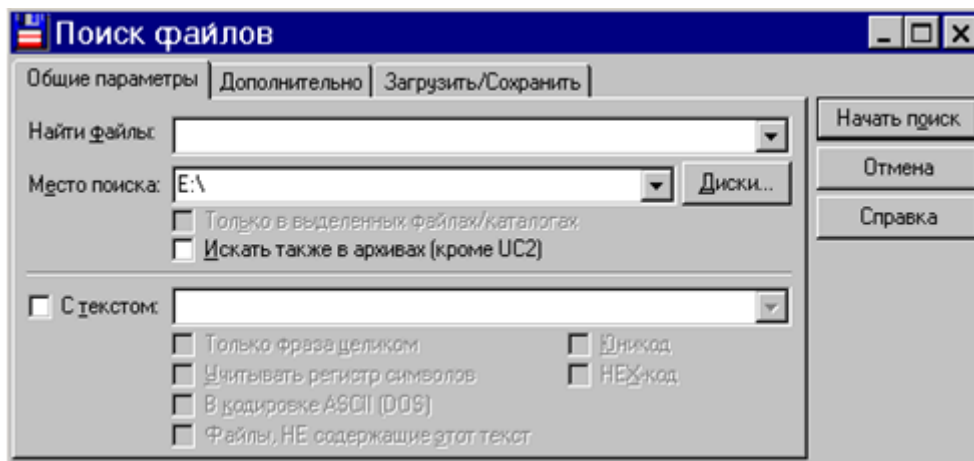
Поиск файлов

Общие параметры | Дополнительно | Загрузить/Сохранить

Найти файлы:

Место поиска: E:\

Диски...

Только в выделенных файлах/каталогах

Искать также в архивах (кроме UC2)

С текстом:

Только фраза целиком

Учитывать регистр символов

В кодировке ASCII (DOS)

Файлы, НЕ содержащие этот текст

Юникод

HEX-код

Начать поиск

Отмена

Справка